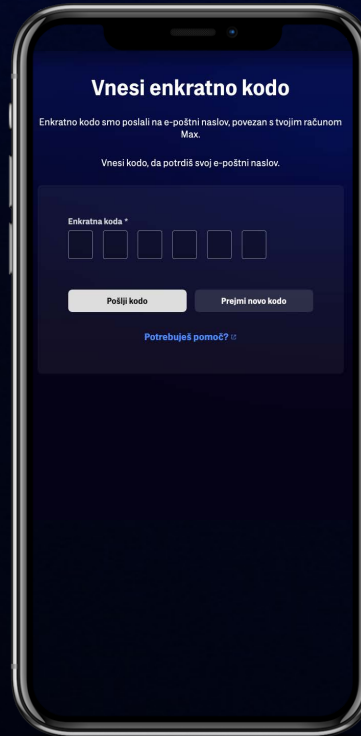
Vnesi enkratno kodo

Enkratno kodo smo poslali na e-poštni naslov, povezan s tvojim računom Max.

Vnesi kodo, da potrdiš svoj e-poštni naslov.

Enkratna koda *

Pošlji kodo

Prejmi novo kodo

Potrebuješ pomoč?